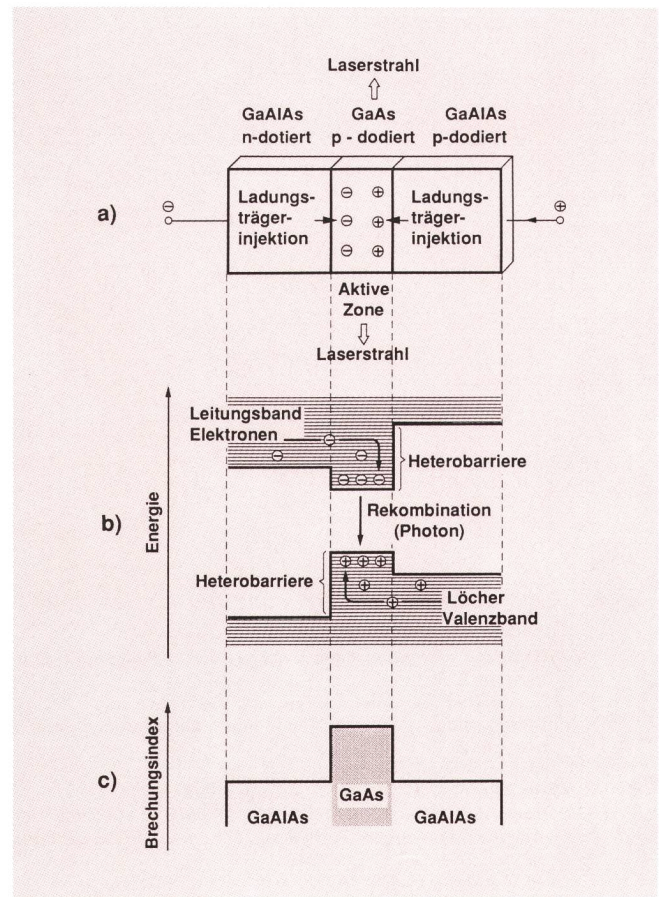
Laserstrahl

GaAlAs n-dotiert

GaAs p - dodiert

GaAlAs p-dodiert

a)

⊖

Ladungsträgerinjektion

⊖ ⊕
⊖ ⊕
⊖ ⊕

Ladungsträgerinjektion

⊕

Aktive Zone

Laserstrahl

Energie

b)

Leitungsband Elektronen

Heterobarriere

Rekombination (Photon)

Heterobarriere

Löcher Valenzband

Brechungsindex

c)

GaAlAs

GaAs

GaAlAs